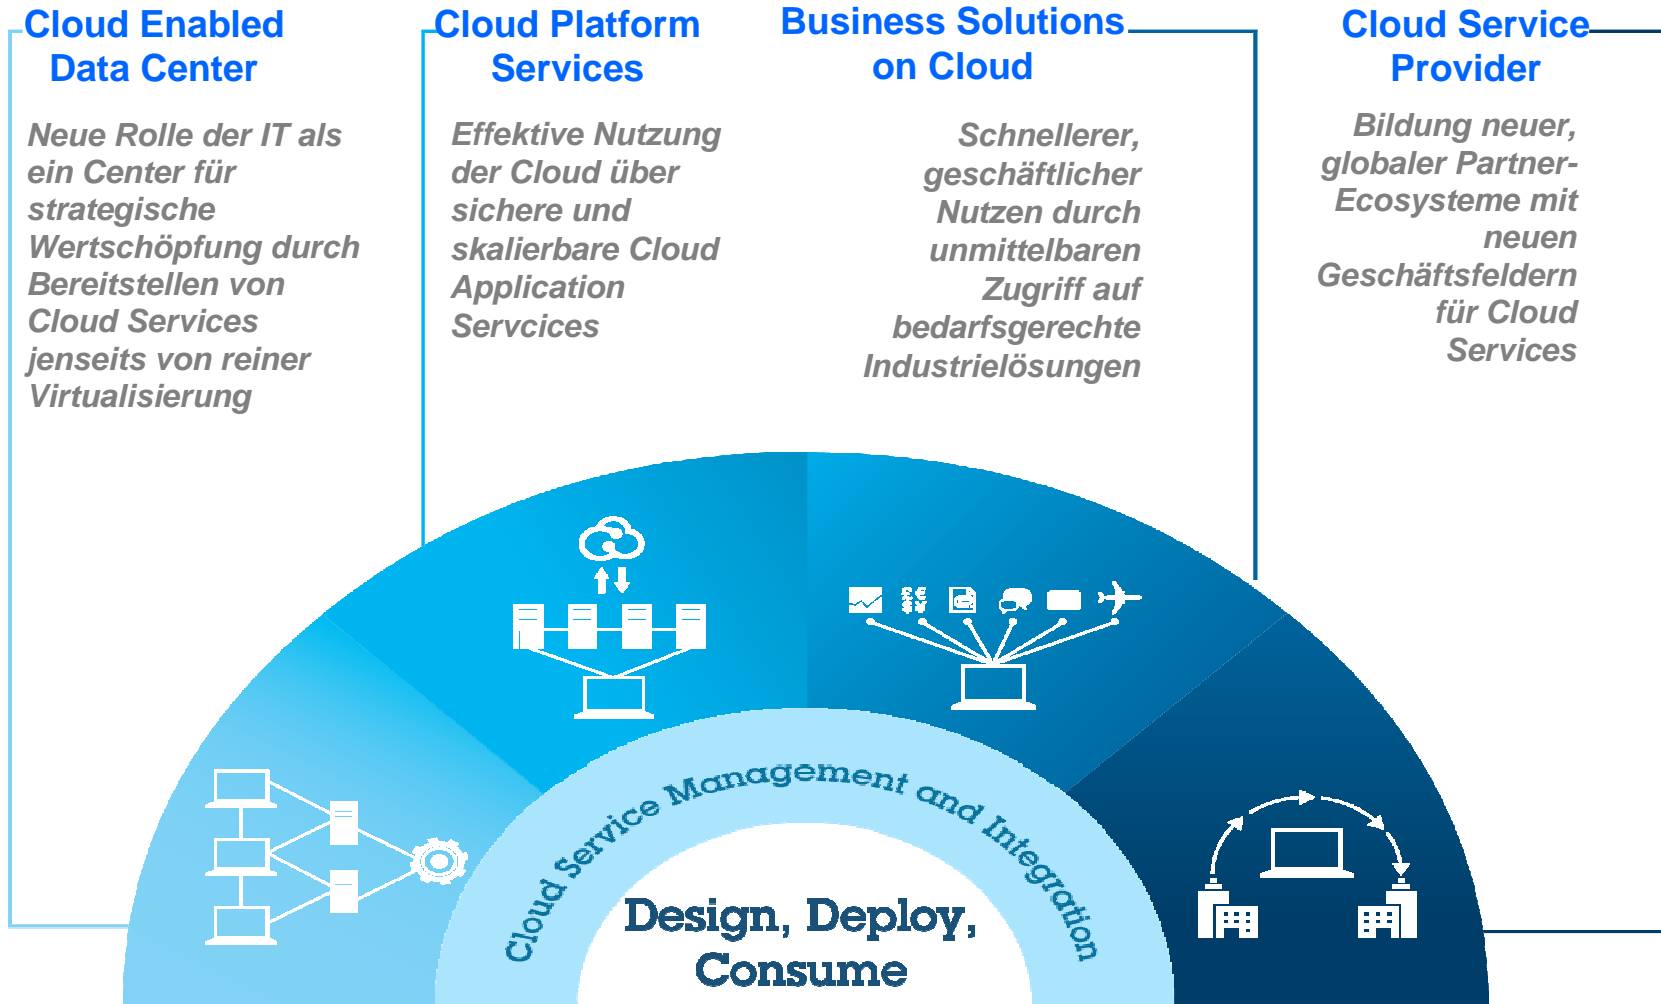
Cloud Enabled Data Center

Neue Rolle der IT als ein Center für strategische Wertschöpfung durch Bereitstellen von Cloud Services jenseits von reiner Virtualisierung

Cloud Platform Services

Effektive Nutzung der Cloud über sichere und skalierbare Cloud Application Servcices

Business Solutions on Cloud

Schnellerer, geschäftlicher Nutzen durch unmittelbaren Zugriff auf bedarfsgerechte Industrielösungen

Cloud Service Provider

Bildung neuer, globaler Partner-Ecosysteme mit neuen Geschäftsfeldern für Cloud Services

Cloud Service Management and Integration

Design, Deploy, Consume